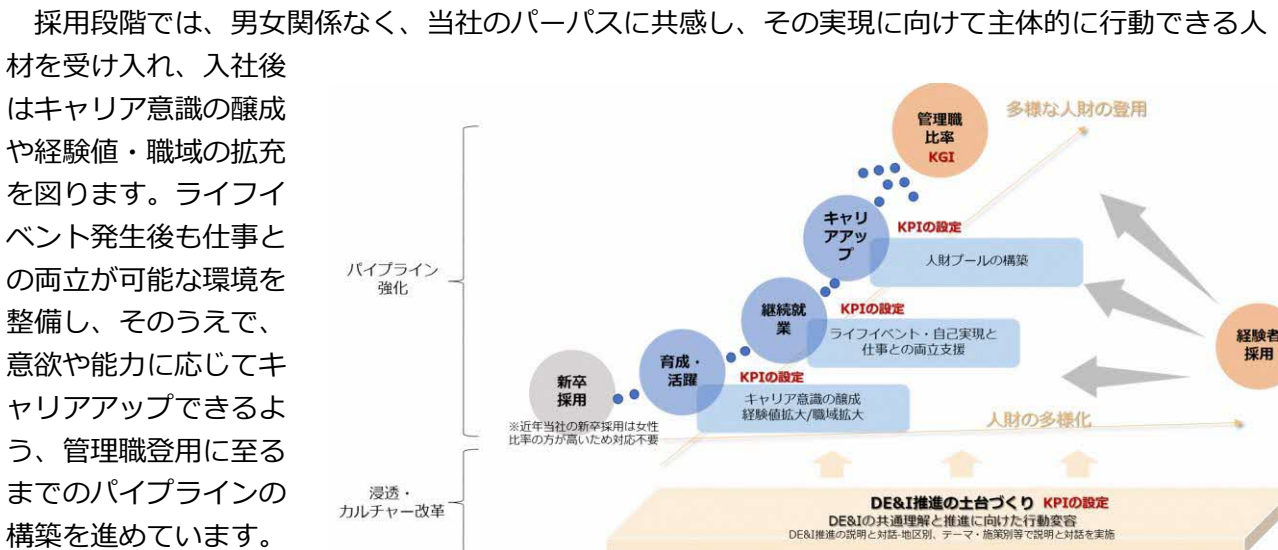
採用段階では、男女関係なく、当社のパーパスに共感し、その実現に向けて主体的に行動できる人材を受け入れ、入社後はキャリア意識の醸成や経験値・職域の拡充を図ります。ライフイベント発生後も仕事との両立が可能な環境を整備し、そのうえで、意欲や能力に応じてキャリアアップできるよう、管理職登用に至るまでのパイプラインの構築を進めています。

パイプライン強化

浸透・カルチャー改革

管理職比率
KGI

多様な人財の登用

キャリアアップ
KPIの設定
人財プールの構築

継続就業
KPIの設定
ライフイベント・自己実現と仕事との両立支援

育成・活躍
KPIの設定
キャリア意識の醸成
経験値拡大/職域拡大

新卒採用
※近年当社の新卒採用は女性比率の方が高いため対応不要

人財の多様化

経験者採用

DE&I推進の土台づくり KPIの設定
DE&Iの共通理解と推進に向けた行動変容
DE&I推進の説明と対話-地区別、テーマ・施策別等で説明と対話を実施